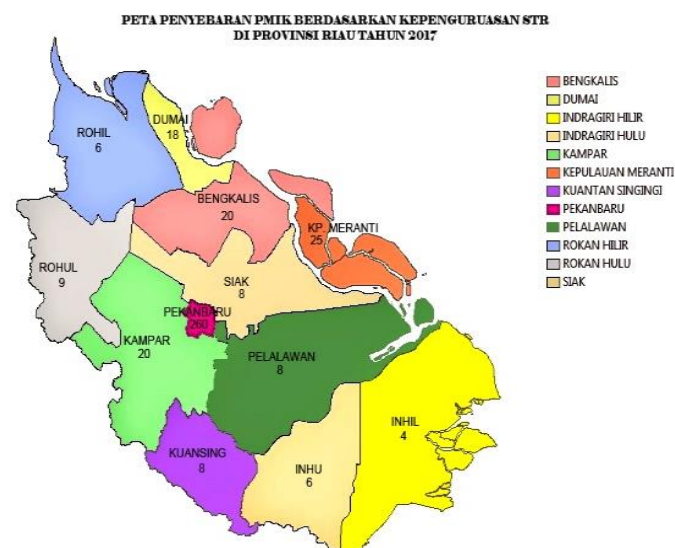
PETA PENYEBARAN PMIK BERDASARKAN KEPENGURUASAN STR
DI PROVINSI RIAU TAHUN 2017

ROHIL
6

DUMAI
18

BENGKALIS
20

KP. MERANTI
25

ROHUL
9

SIAK
8

PEKANBARU
260

KAMPAR
20

PELALAWAN
8

INHIL
4

KUANSING
8

INHU
6

BENGKALIS
DUMAI
INDRAGIRI HILIR
INDRAGIRI HULU
KAMPAR
KEPULAUAN MERANTI
KUANTAN SINGINGI
PEKANBARU
PELALAWAN
ROKAN HILIR
ROKAN HULU
SIAK